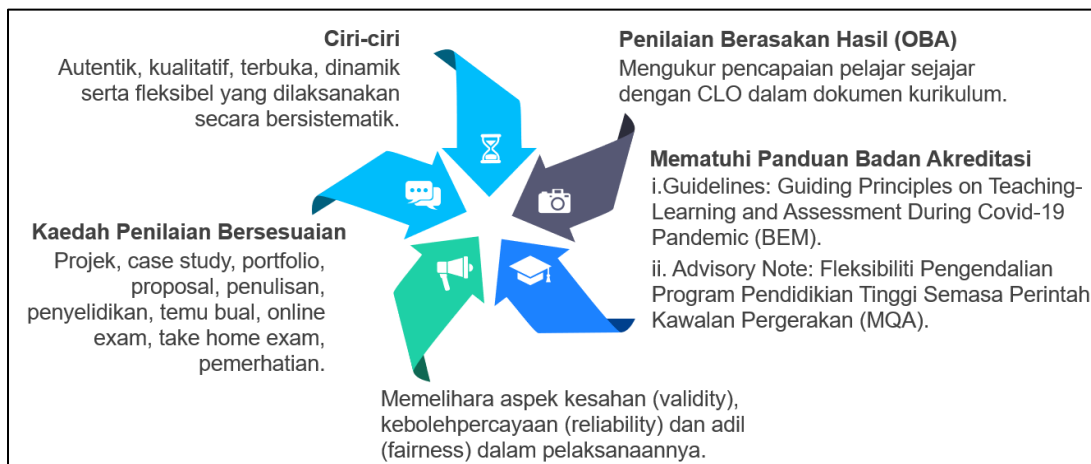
Ciri-ciri
Autentik, kualitatif, terbuka, dinamik serta fleksibel yang dilaksanakan secara bersistematik.

Penilaian Berasaskan Hasil (OBA)
Mengukur pencapaian pelajar sejajar dengan CLO dalam dokumen kurikulum.

Mematuhi Panduan Badan Akreditasi
i.Guidelines: Guiding Principles on Teaching-Learning and Assessment During Covid-19 Pandemic (BEM).
ii. Advisory Note: Fleksibiliti Pengendalian Program Pendidikan Tinggi Semasa Perintah Kawalan Pergerakan (MQA).

Kaedah Penilaian Bersesuaian
Projek, case study, portfolio, proposal, penulisan, penyelidikan, temu bual, online exam, take home exam, pemerhatian.

Memelihara aspek kesahan (validity), kebolehpercayaan (reliability) dan adil (fairness) dalam pelaksanaannya.